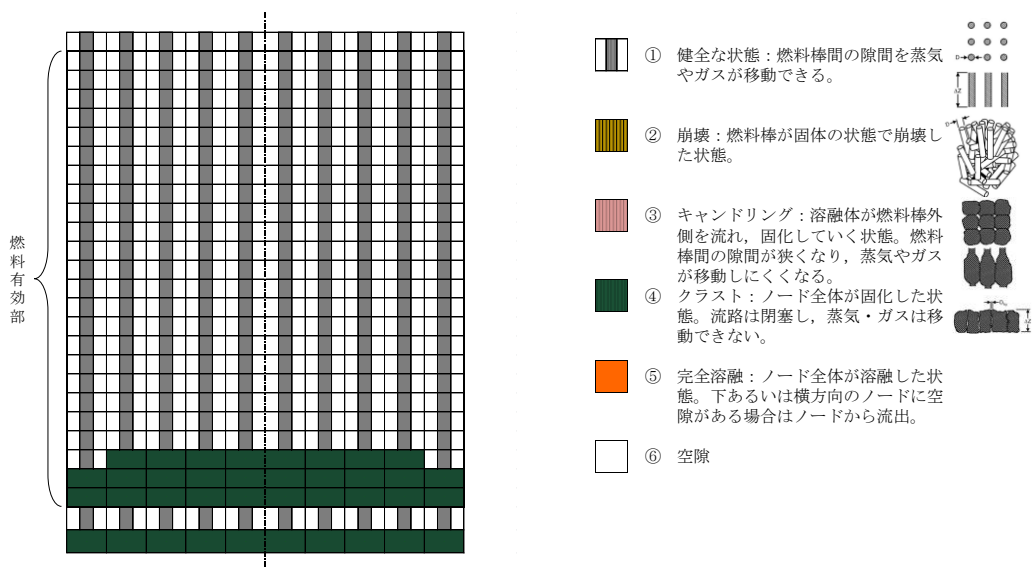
燃料有効部

① 健全な状態：燃料棒間の隙間を蒸気やガスが移動できる。

② 崩壊：燃料棒が固体の状態で崩壊した状態。

③ キャンドリング：溶融体が燃料棒外側を流れ，固化していく状態。燃料棒間の隙間が狭くなり，蒸気やガスが移動しにくくなる。

④ クラスト：ノード全体が固化した状態。流路は閉塞し，蒸気・ガスは移動できない。

⑤ 完全溶融：ノード全体が溶融した状態。下あるいは横方向のノードに空隙がある場合はノードから流出。

⑥ 空隙